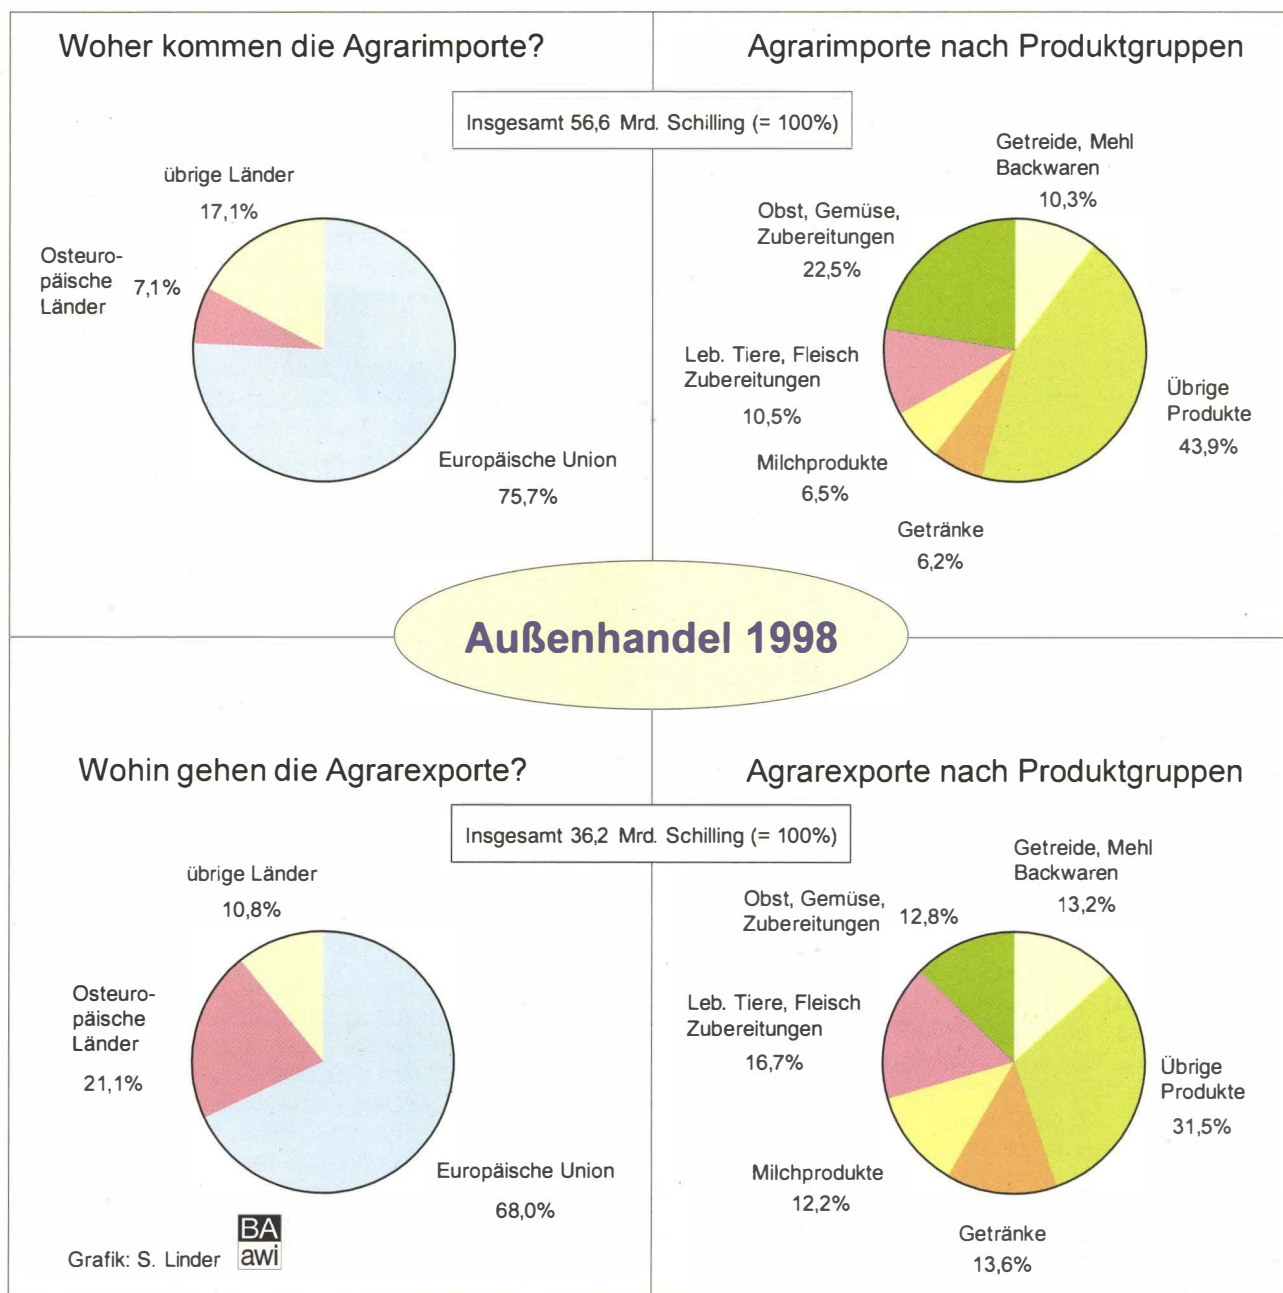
Woher kommen die Agrarimporte?

Agrarimporte nach Produktgruppen

Insgesamt 56,6 Mrd. Schilling (= 100%)

übrige Länder
17,1%

Osteuropäische Länder
7,1%

Europäische Union
75,7%

Getreide, Mehl
Backwaren
10,3%

Obst, Gemüse, Zubereitungen
22,5%

Leb. Tiere, Fleisch Zubereitungen
10,5%

Milchprodukte
6,5%

Getränke
6,2%

Übrige Produkte
43,9%

Außenhandel 1998

Wohin gehen die Agrarexporte?

Agrarexporte nach Produktgruppen

Insgesamt 36,2 Mrd. Schilling (= 100%)

übrige Länder
10,8%

Osteuropäische Länder
21,1%

Europäische Union
68,0%

Getreide, Mehl
Backwaren
13,2%

Obst, Gemüse, Zubereitungen
12,8%

Leb. Tiere, Fleisch Zubereitungen
16,7%

Milchprodukte
12,2%

Getränke
13,6%

Übrige Produkte
31,5%

Grafik: S. Linder

BA
awi